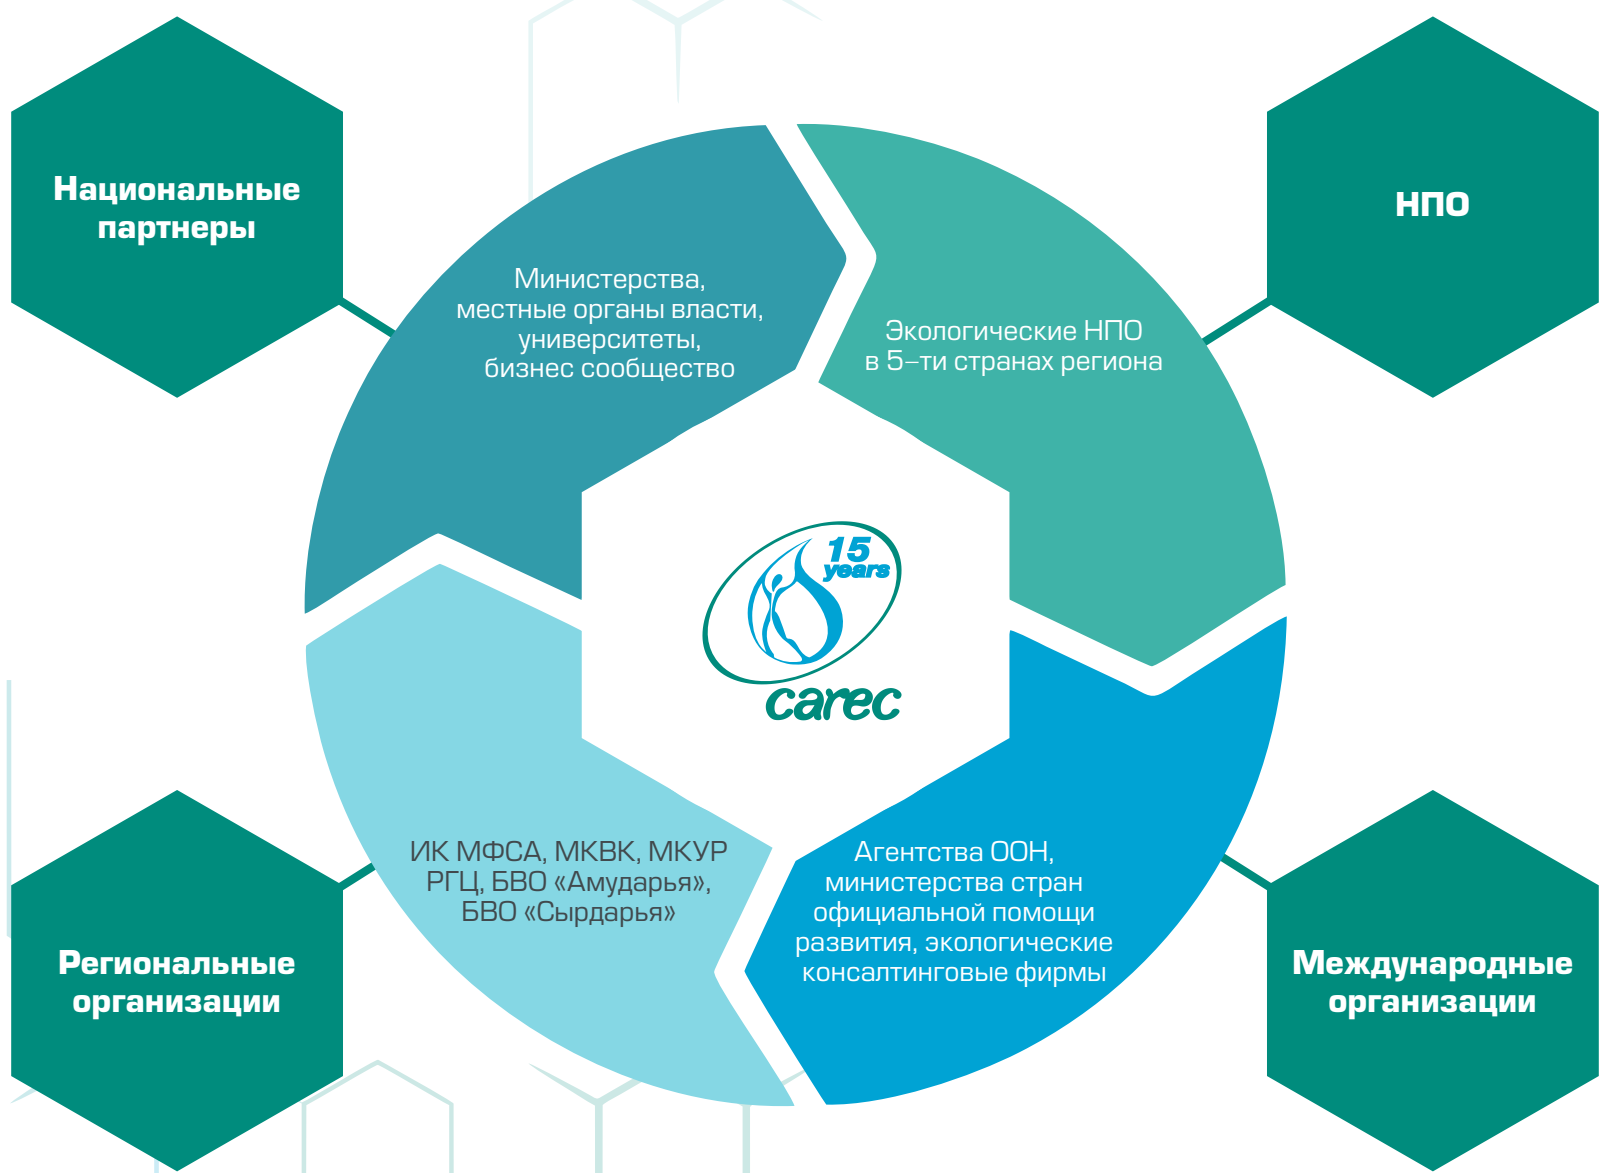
Национальные партнеры

НПО

Министерства, местные органы власти, университеты, бизнес сообщество

Экологические НПО в 5–ти странах региона

15 years

carec

ИК МФСА, МКВК, МКУР РГЦ, БВО «Амударья», БВО «Сырдарья»

Агентства ООН, министерства стран официальной помощи развития, экологические консалтинговые фирмы

Региональные организации

Международные организации